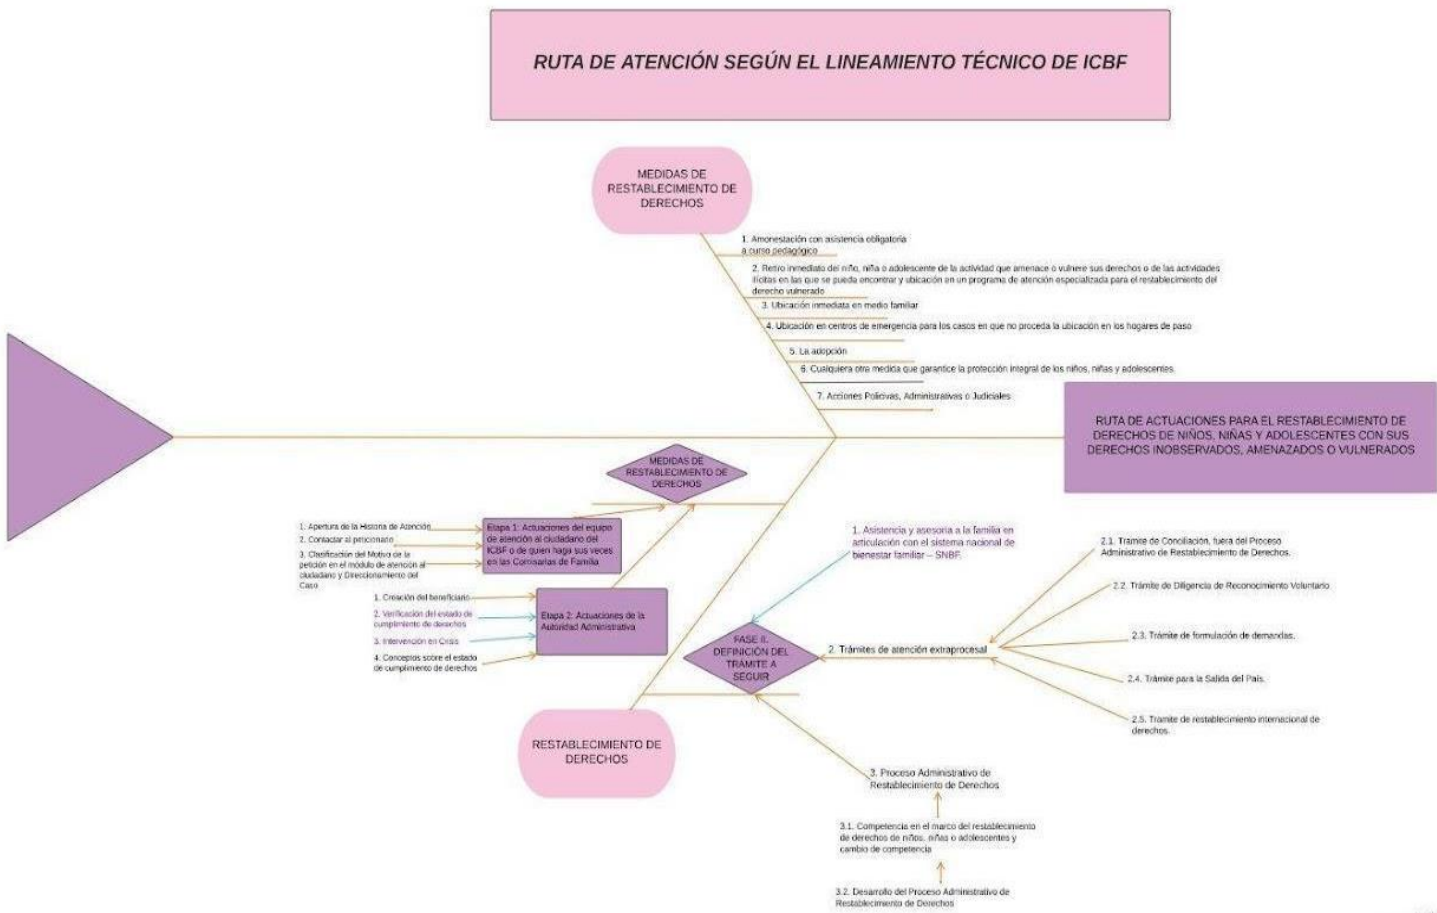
RUTA DE ATENCIÓN SEGÚN EL LINEAMIENTO TÉCNICO DE ICBF

MEDIDAS DE RESTABLECIMIENTO DE DERECHOS

1. Amonestación con asistencia obligatoria a curso pedagógico

2. Retiro inmediato del niño, niña o adolescente de la actividad que amenace o vulnere sus derechos o de las actividades ilícitas en las que se pueda encontrar y ubicación en un programa de atención especializada para el restablecimiento del derecho vulnerado

3. Ubicación inmediata en medio familiar

4. Ubicación en centros de emergencia para los casos en que no proceda la ubicación en los hogares de paso

5. La adopción

6. Cualquiera otra medida que garantice la protección integral de los niños, niñas y adolescentes.

7. Acciones Policivas, Administrativas o Judiciales

RUTA DE ACTUACIONES PARA EL RESTABLECIMIENTO DE DERECHOS DE NIÑOS, NIÑAS Y ADOLESCENTES CON SUS DERECHOS INOBSERVADOS, AMENAZADOS O VULNERADOS

MEDIDAS DE RESTABLECIMIENTO DE DERECHOS

1. Apertura de la Historia de Atención
2. Contactar al peticionario
3. Clasificación del Motivo de la petición en el módulo de atención al ciudadano y Direccionamiento del Caso

Etapa 1: Actuaciones del equipo de atención al ciudadano del ICBF o de quien haga sus veces en las Comisarías de Familia

1. Creación del beneficiario
2. Verificación del estado de cumplimiento de derechos
3. Intervención en Crisis
4. Conceptos score el estado de cumplimiento de derechos

Etapa 2: Actuaciones de la Autoridad Administrativa

1. Asistencia y asesoría a la familia en articulación con el sistema nacional de bienestar familiar – SNBF.

FASE II. DEFINICIÓN DEL TRAMITE A SEGUIR

2. Trámites de atención extraprocesal

2.1. Tramite de Conciliación, fuera del Proceso Administrativo de Restablecimiento de Derechos.

2.2. Trámite de Diligencia de Reconocimiento Voluntario

2.3. Trámite de formulación de demandas.

2.4. Trámite para la Salida del País.

2.5. Tramite de restablecimiento internacional de derechos.

RESTABLECIMIENTO DE DERECHOS

3. Proceso Administrativo de Restablecimiento de Derechos

3.1. Competencia en el marco del restablecimiento de derechos de niños, niñas o adolescentes y cambio de competencia

3.2. Desarrollo del Proceso Administrativo de Restablecimiento de Derechos